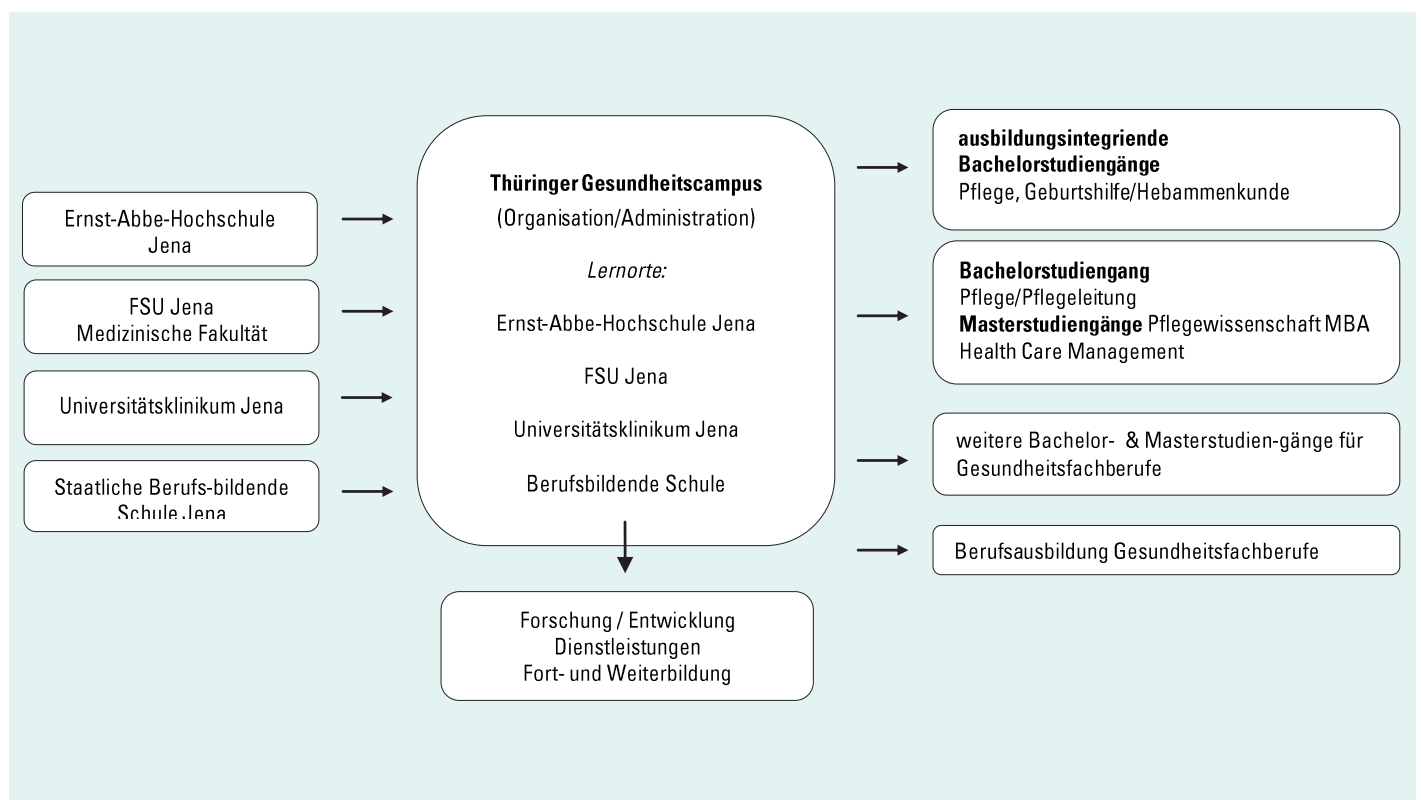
Ernst-Abbe-Hochschule Jena

FSU Jena
Medizinische Fakultät

Universitätsklinikum Jena

Staatliche Berufs-bildende Schule Jena

**Thüringer Gesundheitscampus**
(Organisation/Administration)

*Lernorte:*

Ernst-Abbe-Hochschule Jena

FSU Jena

Universitätsklinikum Jena

Berufsbildende Schule

Forschung / Entwicklung
Dienstleistungen
Fort- und Weiterbildung

**ausbildungsintegriende Bachelorstudiengänge**
Pflege, Geburtshilfe/Hebammenkunde

**Bachelorstudiengang**
Pflege/Pflegeleitung
**Masterstudiengänge** Pflegewissenschaft MBA Health Care Management

weitere Bachelor- & Masterstudien-gänge für Gesundheitsfachberufe

Berufsausbildung Gesundheitsfachberufe